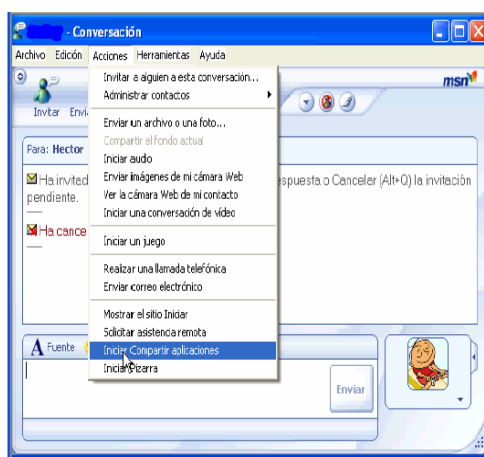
- Conversación

Archivo Edición Acciones Herramientas Ayuda

Invitar Envi

msn

Para: Hector

Ha invitad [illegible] espuesta o Cancelar (Alt+Q) la invitación pendiente.

Ha cance

Invitar a alguien a esta conversación...
Administrar contactos
Enviar un archivo o una foto...
Compartir el fondo actual
Iniciar audio
Enviar imágenes de mi cámara Web
Ver la cámara Web de mi contacto
Iniciar una conversación de vídeo
Iniciar un juego
Realizar una llamada telefónica
Enviar correo electrónico
Mostrar el sitio Iniciar
Solicitar asistencia remota
Iniciar Compartir aplicaciones
Iniciar Pizarra

A Fuente

Enviar